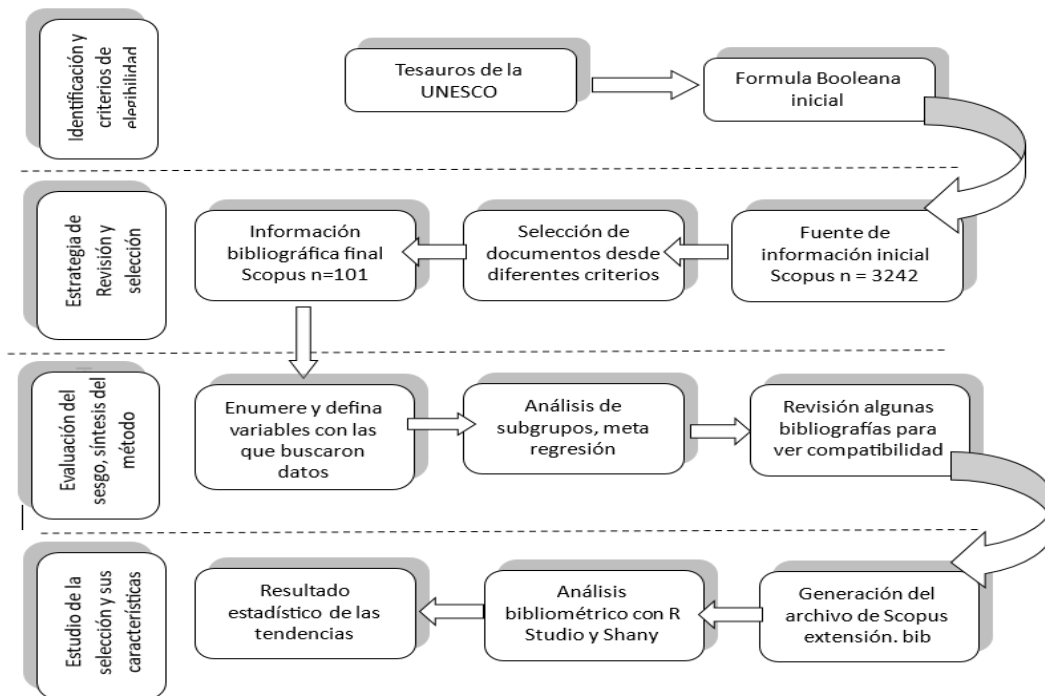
Identificación y criterios de elegibilidad

Tesauros de la UNESCO

Formula Booleana inicial

Estrategia de Revisión y selección

Información bibliográfica final Scopus n=101

Selección de documentos desde diferentes criterios

Fuente de información inicial Scopus n = 3242

Evaluación del sesgo, síntesis del método

Enumere y defina variables con las que buscaron datos

Análisis de subgrupos, meta regresión

Revisión algunas bibliografías para ver compatibilidad

Estudio de la selección y sus características

Resultado estadístico de las tendencias

Análisis bibliométrico con R Studio y Shany

Generación del archivo de Scopus extensión. bib